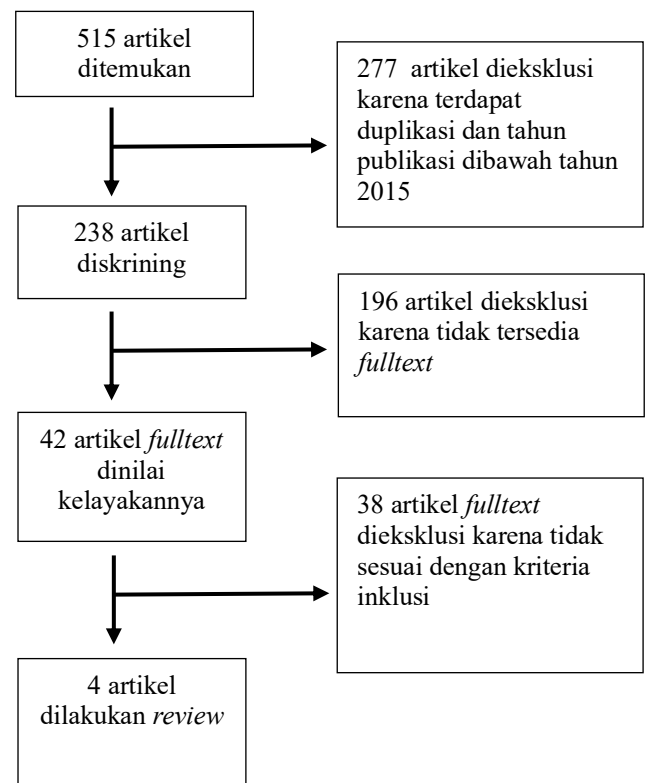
515 artikel ditemukan

277 artikel dieksklusi karena terdapat duplikasi dan tahun publikasi dibawah tahun 2015

238 artikel diskrining

196 artikel dieksklusi karena tidak tersedia *fulltext*

42 artikel *fulltext* dinilai kelayakannya

38 artikel *fulltext* dieksklusi karena tidak sesuai dengan kriteria inklusi

4 artikel dilakukan *review*